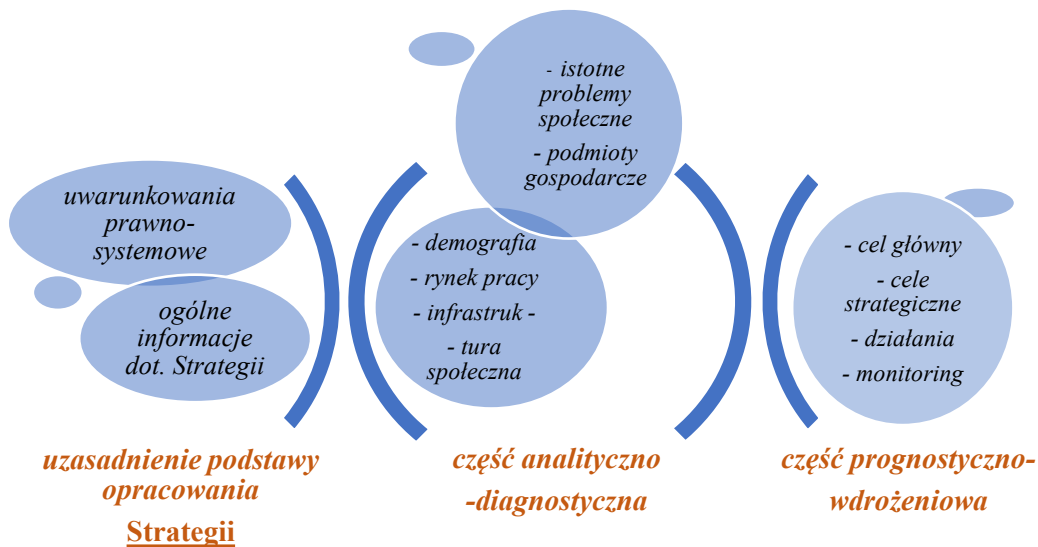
uwarunkowania prawno-systemowe

ogólne informacje dot. Strategii

uzasadnienie podstawy opracowania Strategii

- istotne problemy społeczne

- podmioty gospodarcze

- demografia

- rynek pracy

- infrastruk -

- tura społeczna

część analityczno -diagnostyczna

- cel główny

- cele strategiczne

- działania

- monitoring

część prognostyczno-wdrożeniowa